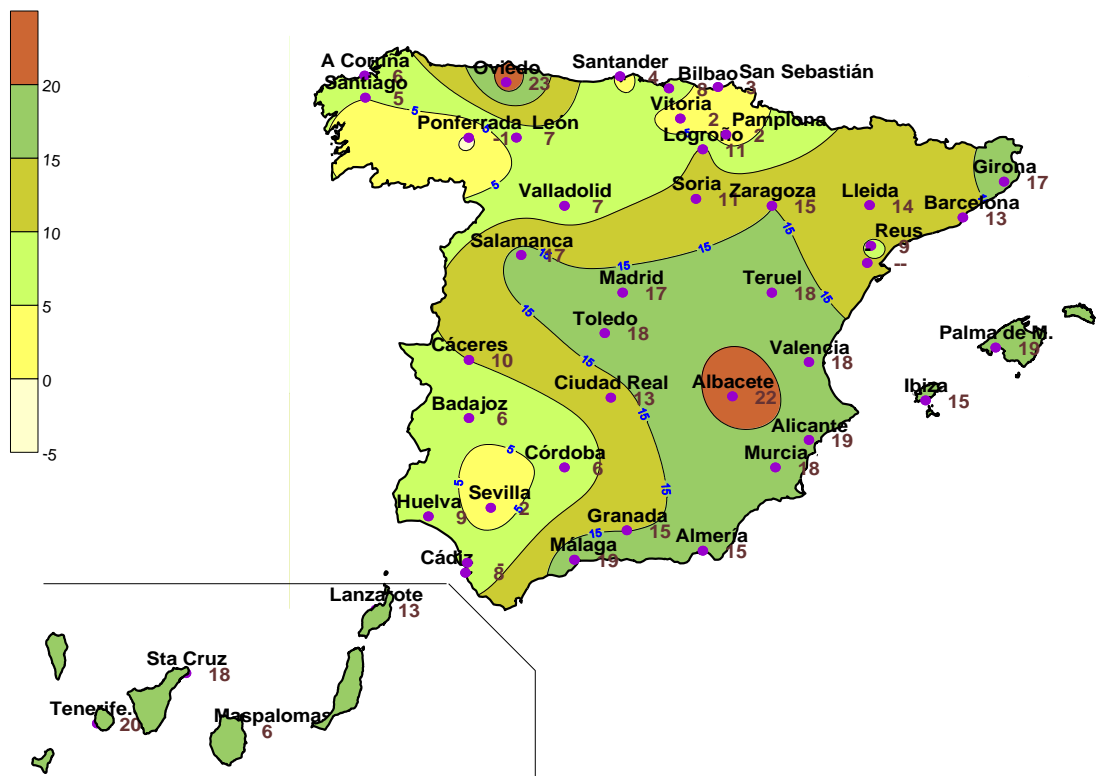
20
15
10
5
0
-5

A Coruña 6
Oviedo 23
Santander 4
Bilbao 8
San Sebastián 3
Santiago 5
Vitoria 2
Pamplona 2
Ponferrada -1
León 7
Logroño 11
Girona 17
Valladolid 7
Soria 11
Zaragoza 15
Lleida 14
Barcelona 13
Salamanca 17
Reus 9
--
Madrid 17
Teruel 18
Toledo 18
Palma de M. 19
Cáceres 10
Valencia 18
Ciudad Real 13
Albacete 22
Ibiza 15
Badajoz 6
Alicante 19
Córdoba 6
Murcia 18
Huelva 9
Sevilla 2
Granada 15
Almería 15
Málaga 19
Cádiz 8
Lanzarote 13
Sta Cruz 18
Tenerife. 20
Maspalomas 6
5
5
5
5
5
15
15
15
15
15
15
15
15
15